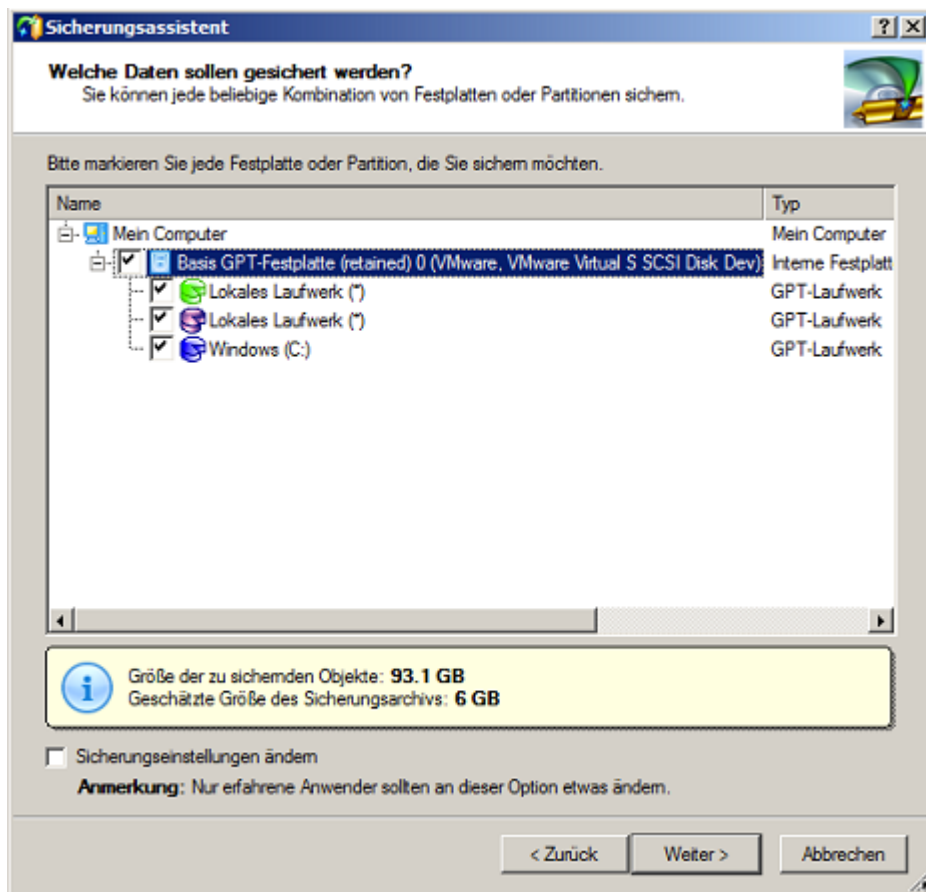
Sicherungsassistent

?

Welche Daten sollen gesichert werden?
Sie können jede beliebige Kombination von Festplatten oder Partitionen sichern.

Bitte markieren Sie jede Festplatte oder Partition, die Sie sichern möchten.

| Name | Typ |
|---|---|
| Mein Computer | Mein Computer |
| Basis GPT-Festplatte (retained) 0 (VMware, VMware Virtual S SCSI Disk Dev) | Interne Festplatt |
| Lokales Laufwerk (*) | GPT-Laufwerk |
| Lokales Laufwerk (*) | GPT-Laufwerk |
| Windows (C:) | GPT-Laufwerk |

Größe der zu sichernden Objekte: 93.1 GB
Geschätzte Größe des Sicherungsarchivs: 6 GB

Sicherungseinstellungen ändern

Anmerkung: Nur erfahrene Anwender sollten an dieser Option etwas ändern.

< Zurück
Weiter >
Abbrechen